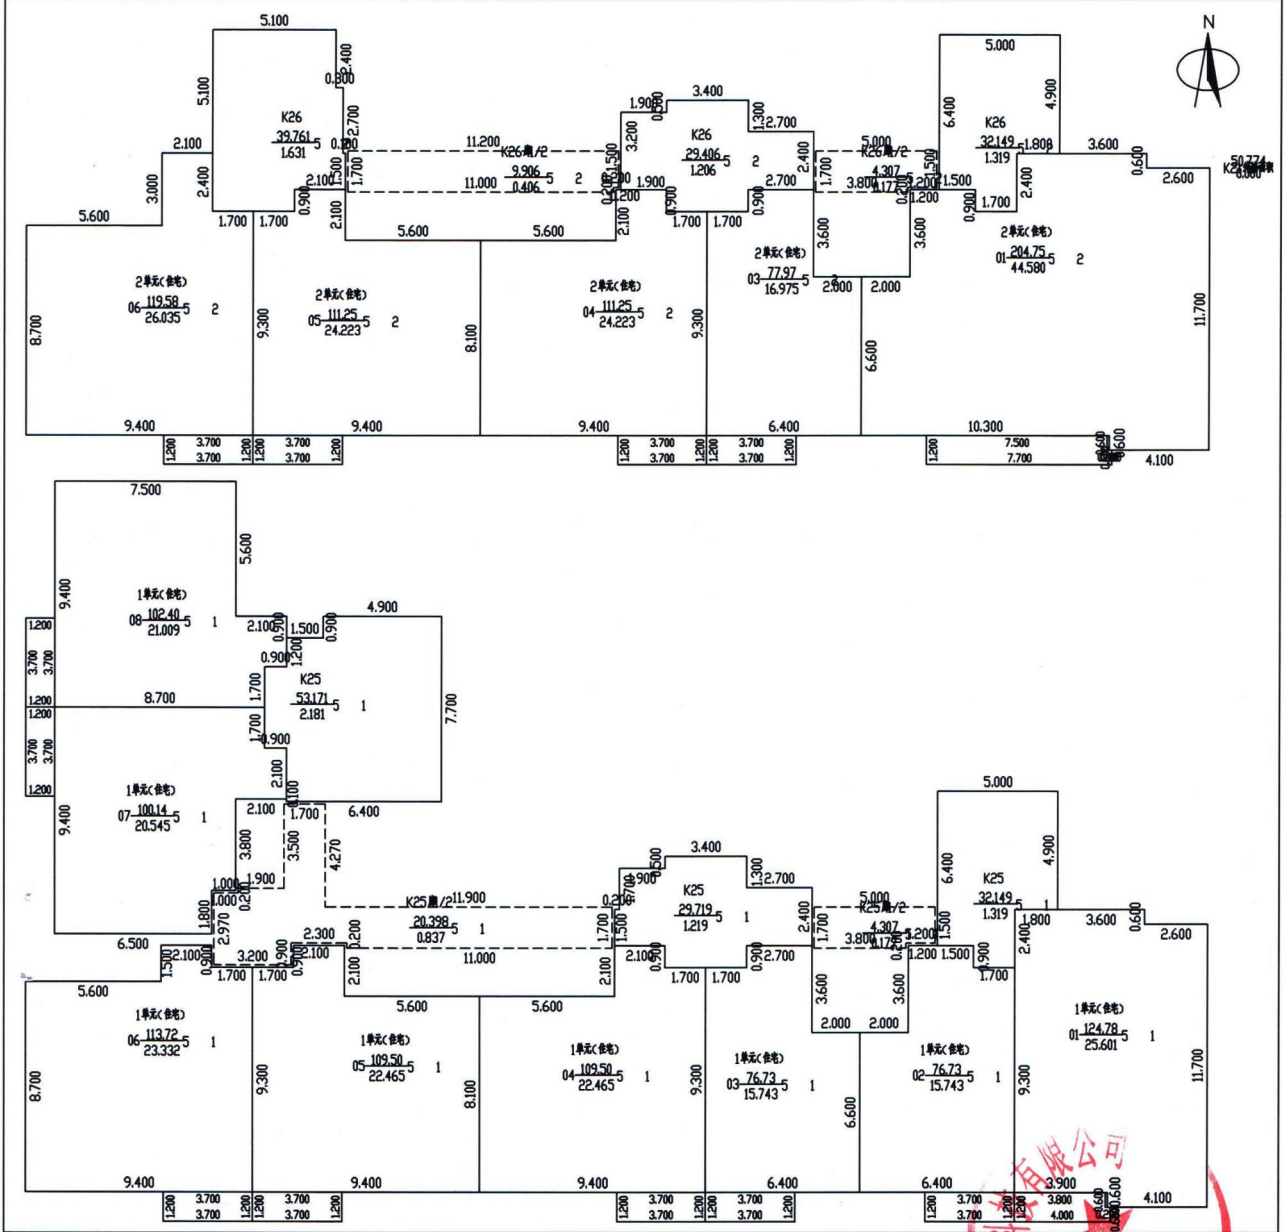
N

5.100
5.100
2.400
0.800
2.100
3.000
2.400
K26
$\frac{39.761}{1.631}$5
0.300
2.700
1.500
1.700
2.100
0.900
5.600
1.700
1.700
2.100
11.200
K26阳/2
$\frac{9.906}{0.406}$5 2
11.000
5.600
5.600
1.900
3.400
0.500
3.200
1.500
0.200
0.200
1.900
K26
$\frac{29.406}{1.206}$5 2
1.300
2.700
2.400
2.700
0.900
0.900
2.100
1.700
1.700
5.000
K26阳/2
4.307
3.800
0.177
1.700
1.500
1.200
3.600
3.600
2.000
2.000
5.000
6.400
4.900
K26
$\frac{32.149}{1.319}$5
1.800
1.500
0.900
1.700
2.400
3.600
0.600
2.600
K26
50.774
0.000
2单元(住宅)
06 $\frac{119.58}{26.035}$5 2
2单元(住宅)
05 $\frac{111.25}{24.223}$5 2
2单元(住宅)
04 $\frac{111.25}{24.223}$5 2
2单元(住宅)
03 $\frac{77.97}{16.975}$5 3
2单元(住宅)
01 $\frac{204.75}{44.580}$5 2
8.700
9.300
8.100
9.300
6.600
11.700
9.400
9.400
9.400
6.400
10.300
1.200 3.700 3.700 1.200 1.200 3.700 3.700 1.200
1.200 3.700 3.700 1.200 1.200 3.700 3.700 1.200
1.200 7.500 7.700
0.600
4.100

7.500
5.600
9.400
1单元(住宅)
08 $\frac{102.40}{21.009}$5 1
2.100
0.900
1.500
0.900
4.900
1.200
0.900
1.200
3.700
3.700
1.200
1.200
8.700
1.700
K25
$\frac{53.171}{2.181}$5 1
7.700
1.700
0.900
3.700
3.700
1.200
2.100
1单元(住宅)
07 $\frac{100.14}{20.545}$5 1
9.400
0.100
2.100
1.700
6.400
3.800
3.500
4.270
1.000
1.900
1.000
0.200
1.800
2.970
K25阳/2
11.900
$\frac{20.398}{0.837}$5 1
11.000
2.300
0.200
6.500
2.100
1.500
0.900
3.200
0.900
0.700
2.100
1.700
1.700
2.100
5.600
5.600
5.600
3.400
0.500
0.700
0.900
0.200
1.700
1.500
K25
$\frac{29.719}{1.219}$5 1
1.300
2.700
2.400
2.100
0.900
0.900
2.700
2.100
1.700
1.700
5.000
K25阳/2
4.307
3.800
0.177
1.700
1.200
1.500
1.500
1.200
3.600
3.600
2.000
2.000
5.000
6.400
4.900
K25
$\frac{32.149}{1.319}$5 1
1.800
1.500
2.400
1.700
3.600
0.600
2.600
1单元(住宅)
06 $\frac{113.72}{23.332}$5 1
1单元(住宅)
05 $\frac{109.50}{22.465}$5 1
1单元(住宅)
04 $\frac{109.50}{22.465}$5 1
1单元(住宅)
03 $\frac{76.73}{15.743}$5 1
1单元(住宅)
02 $\frac{76.73}{15.743}$5 1
1单元(住宅)
01 $\frac{124.78}{25.601}$5 1
8.700
9.300
8.100
9.300
6.600
9.300
11.700
9.400
9.400
9.400
6.400
6.400
3.900
1.200 3.700 3.700 1.200 1.200 3.700 3.700 1.200
1.200 3.700 3.700 1.200 1.200 3.700 3.700 1.200
1.200 3.700 3.700 3.800 4.000
0.600
0.600
4.100
有限公司